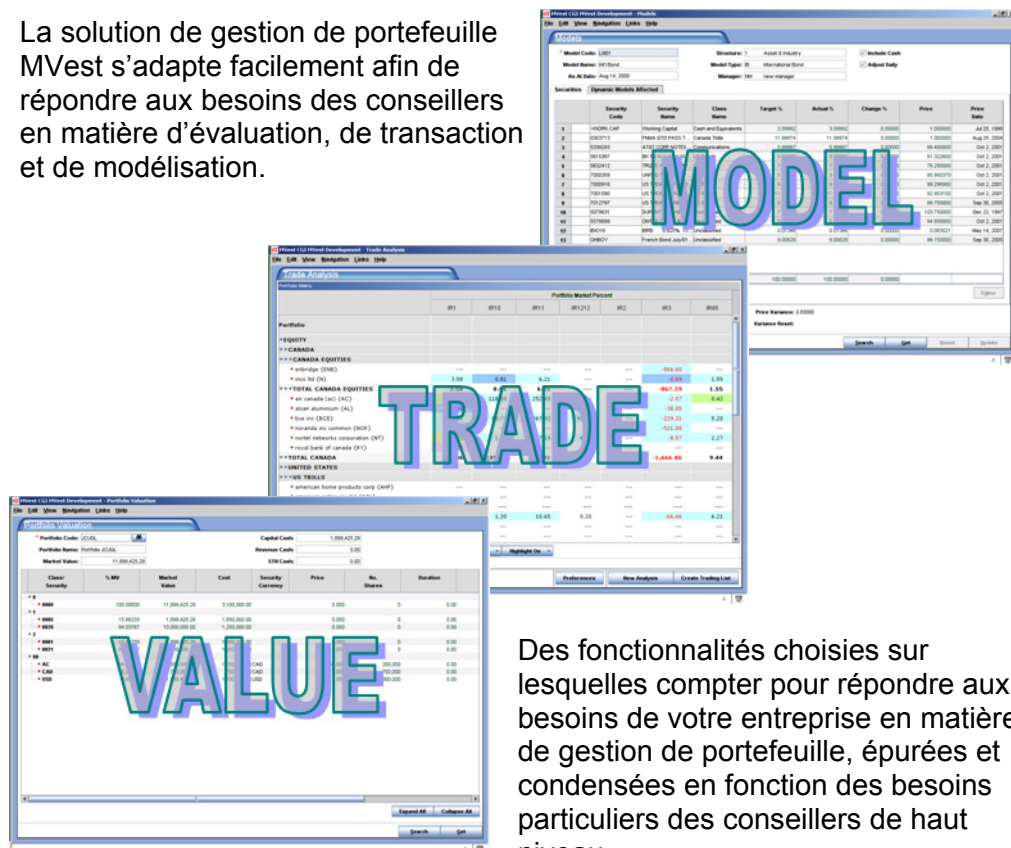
La solution de gestion de portefeuille MVest s'adapte facilement afin de répondre aux besoins des conseillers en matière d'évaluation, de transaction et de modélisation.

MODEL

TRADE

VALUE

Des fonctionnalités choisies sur lesquelles compter pour répondre aux besoins de votre entreprise en matière de gestion de portefeuille, épurées et condensées en fonction des besoins particuliers des conseillers de haut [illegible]